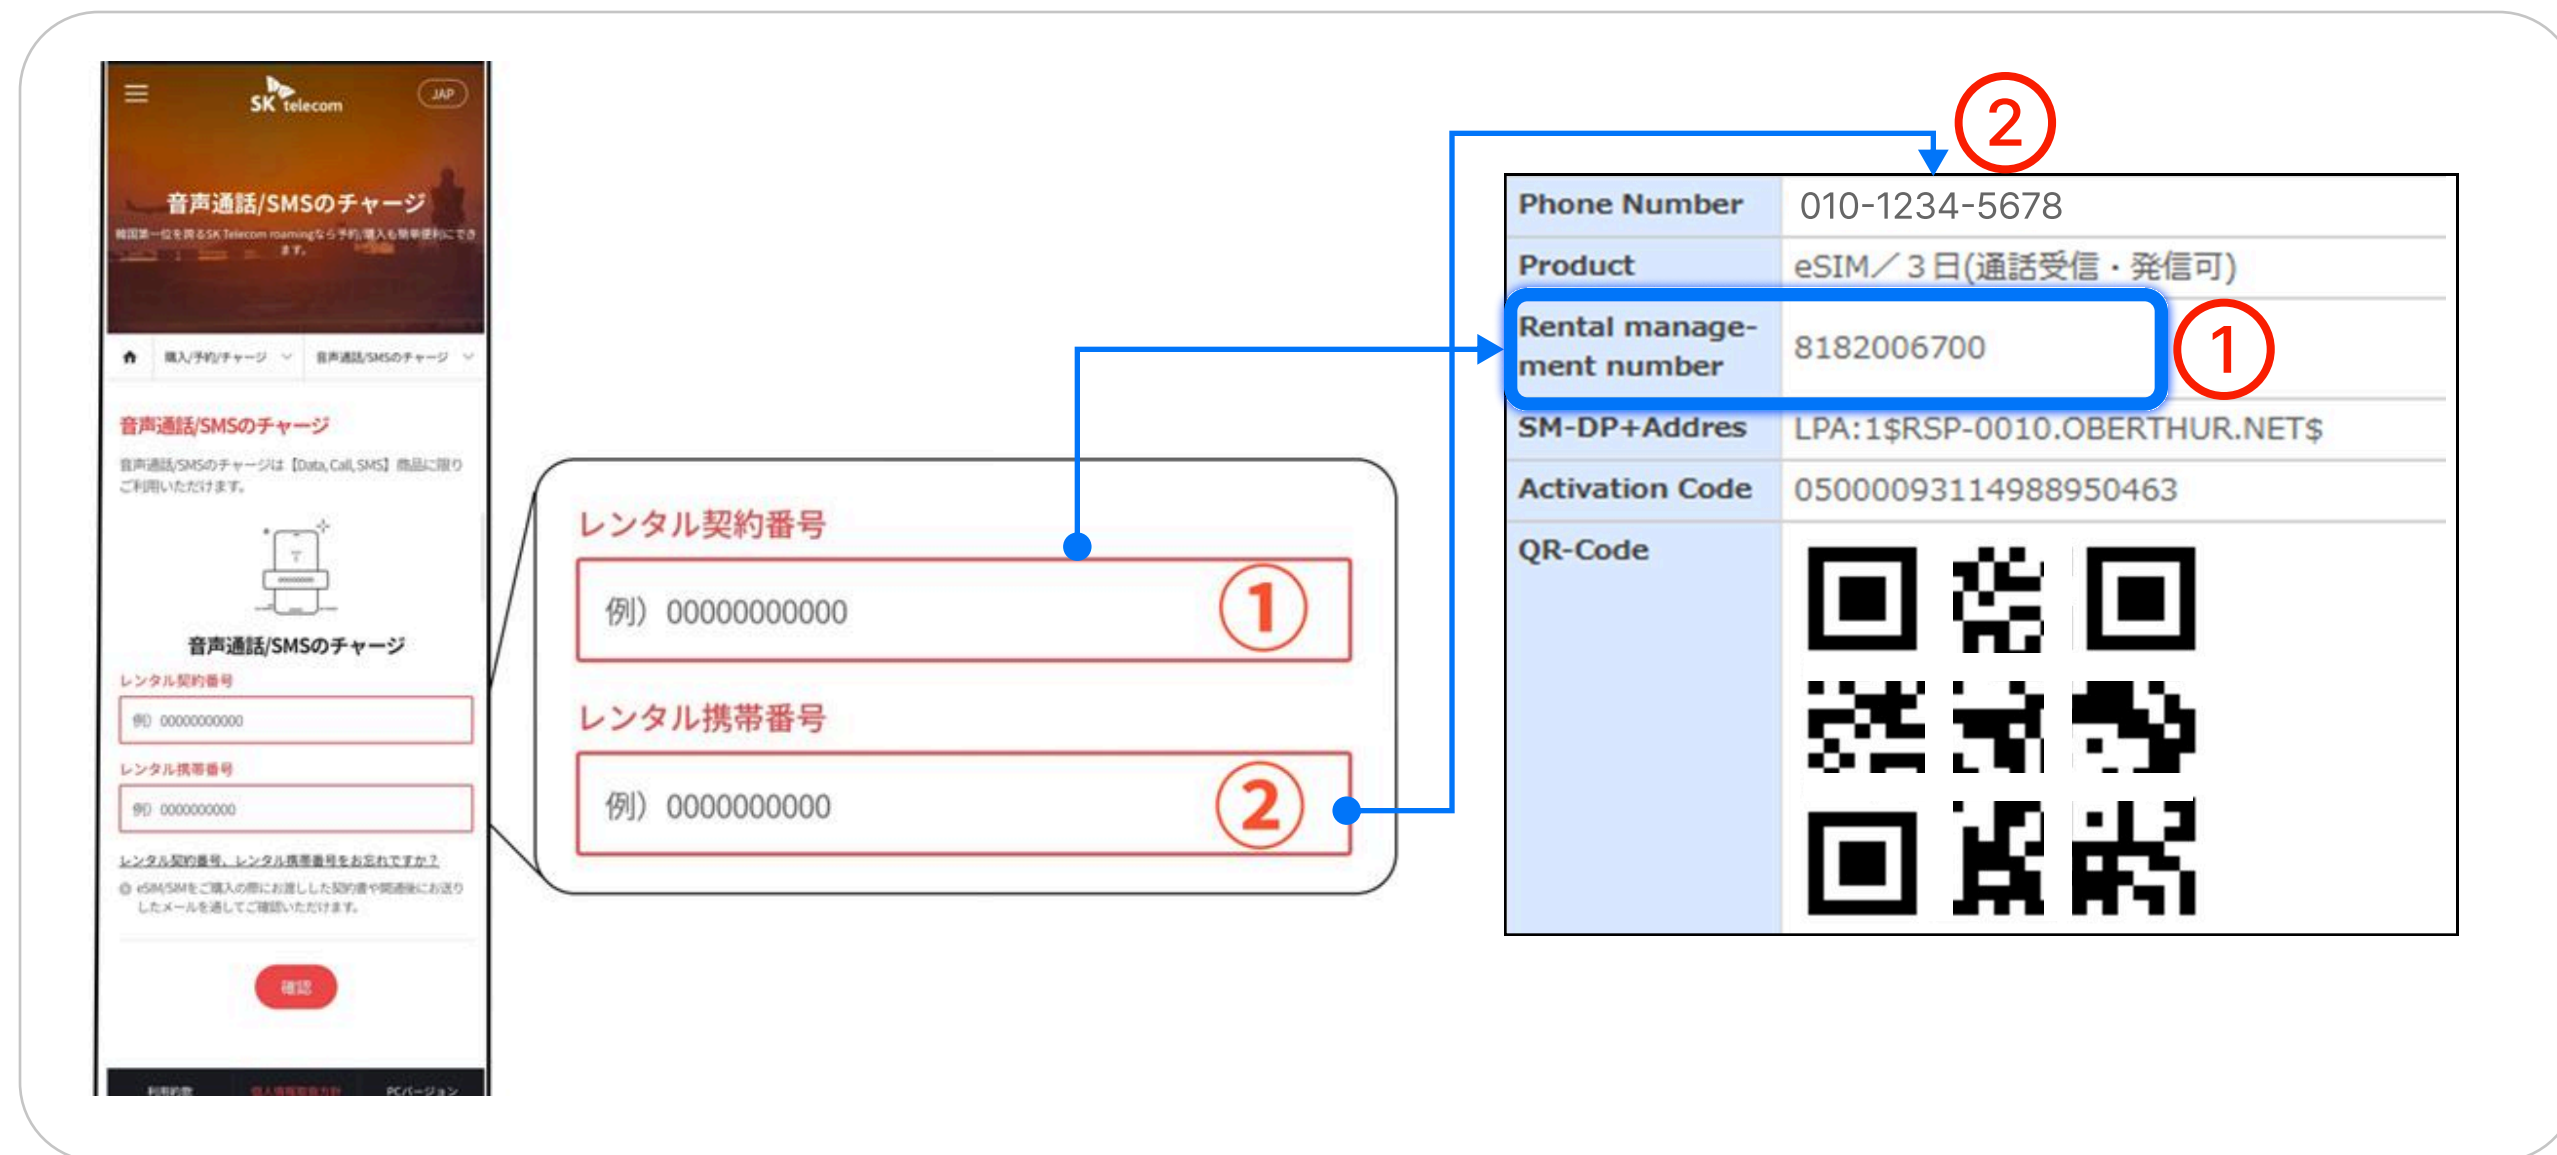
SK telecom
JAP
音声通話/SMSのチャージ
韓国第一位を誇るSK Telecom roamingなら予約/購入も簡単便利にできます。
購入/予約/チャージ
音声通話/SMSのチャージ
音声通話/SMSのチャージ
音声通話/SMSのチャージは【Data, Call, SMS】商品に限りご利用いただけます。
音声通話/SMSのチャージ
レンタル契約番号
例) 00000000000
レンタル携帯番号
例) 0000000000
レンタル契約番号、レンタル携帯番号をお忘れですか？
eSIM/SIMをご購入の際にお渡しした契約書や関連体にお送りしたメールを通してご確認いただけます。
確認
利用約款
個人情報取扱方針
PCバージョン

レンタル契約番号
例) 00000000000
1
レンタル携帯番号
例) 0000000000
2

2
1

| Phone Number | 010-1234-5678 |
|---|---|
| Product | eSIM／3日(通話受信・発信可) |
| Rental management number | 8182006700 |
| SM-DP+Addres | LPA:1$RSP-0010.OBERTHUR.NET$ |
| Activation Code | 0500009311498895046​3 |
| QR-Code | |